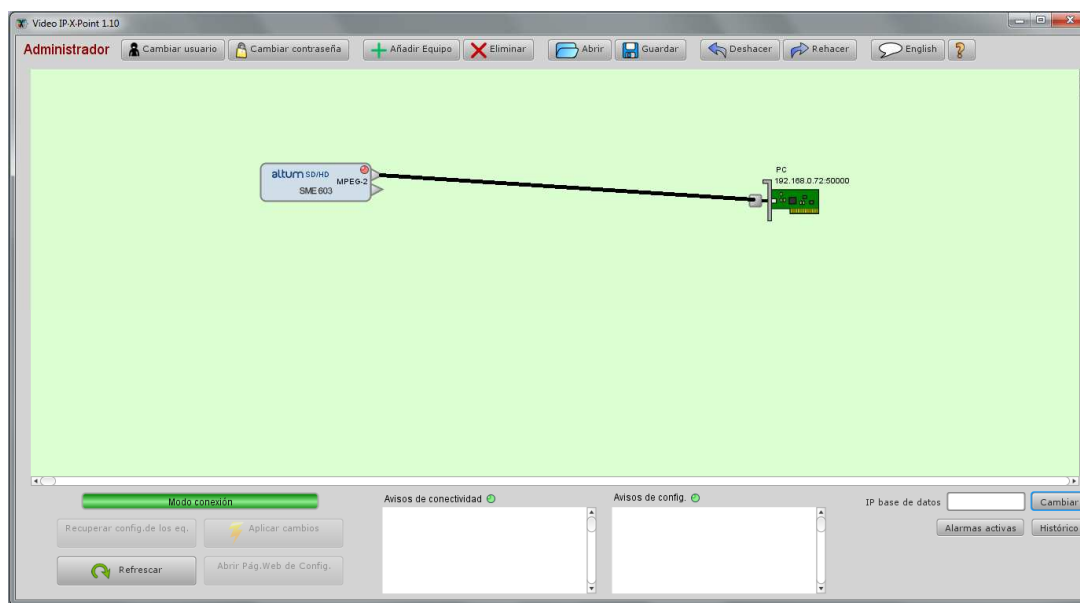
Video IP-X-Point 1.10

Administrador | Cambiar usuario | Cambiar contraseña | Añadir Equipo | Eliminar | Abrir | Guardar | Deshacer | Rehacer | English | ?

altum SD/HD
SME 603
MPEG-2

PC
192.168.0.72:50000

Modo conexión

Recuperar config.de los eq.
Aplicar cambios
Refrescar
Abrir Pág.Web de Config.

Avisos de conectividad

Avisos de config.

IP base de datos
Cambiar
Alarmas activas
Histórico